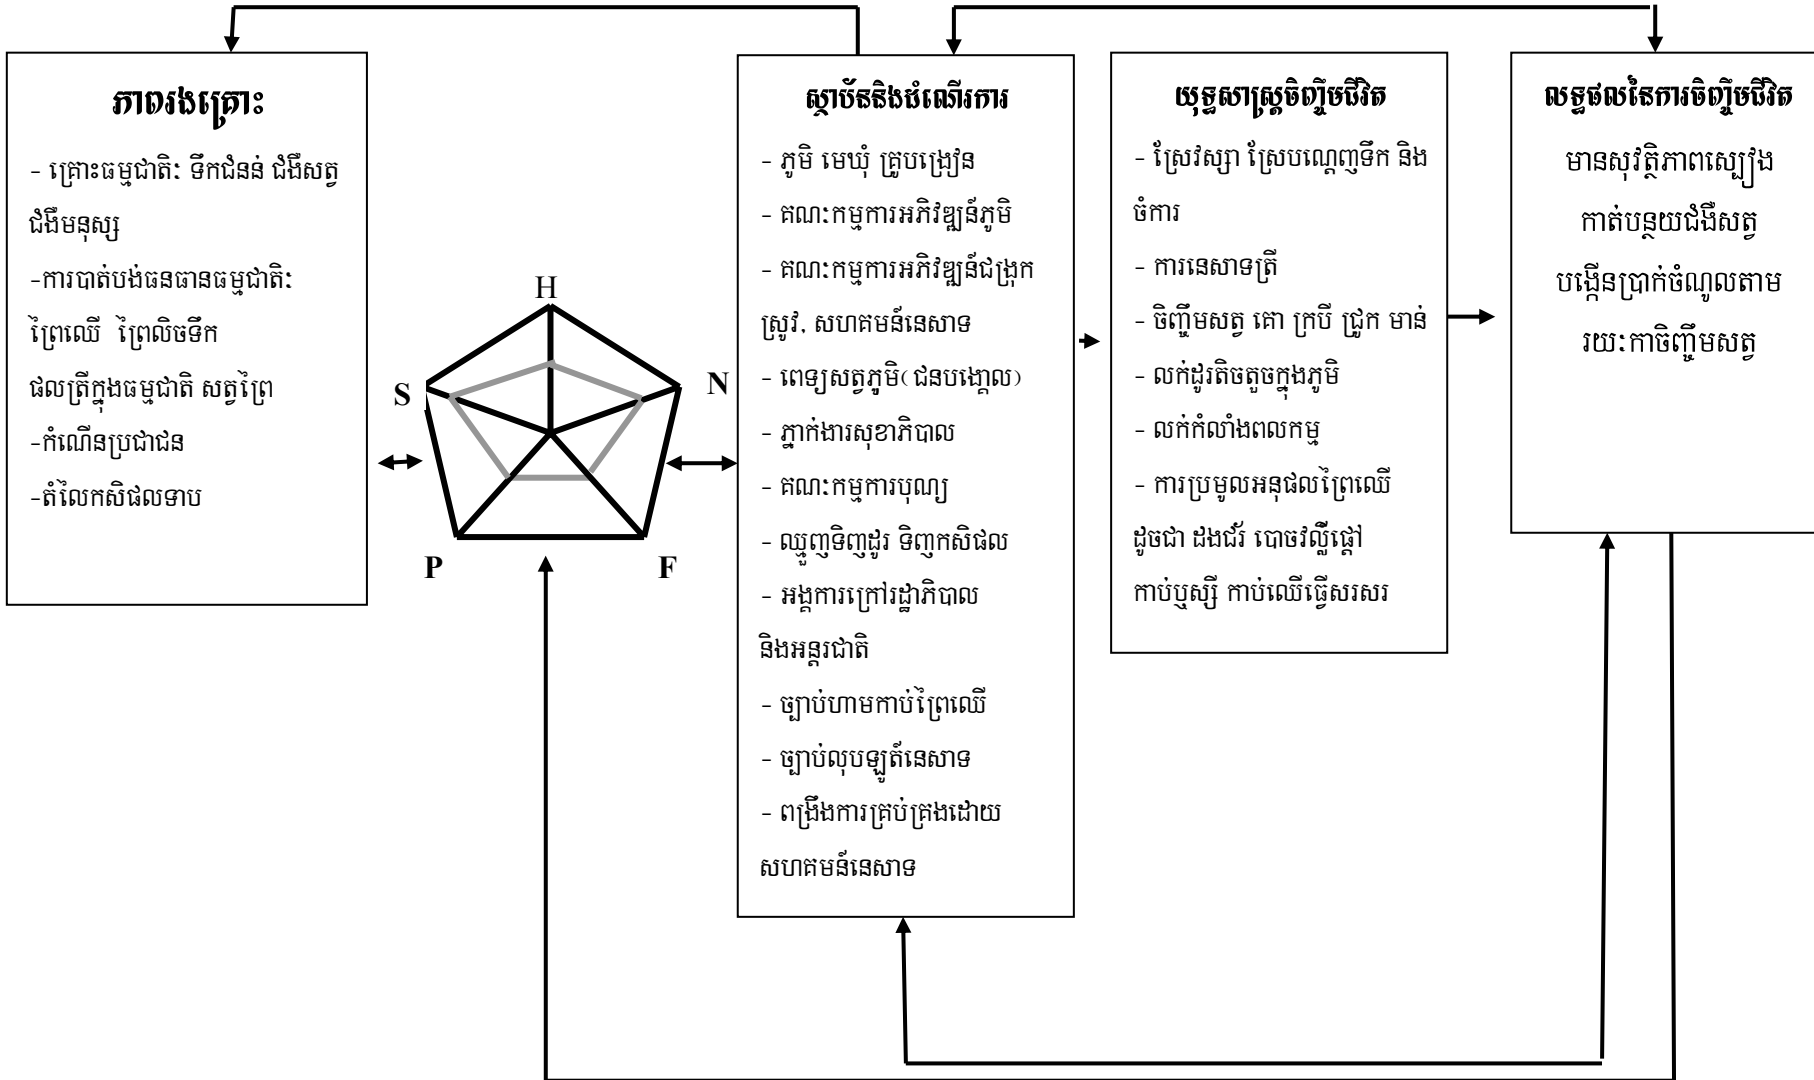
ភាពងាយរងគ្រោះ

- គ្រោះធម្មជាតិ: ទឹកជំនន់ ជំងឺសត្វ ជំងឺមនុស្ស
-ការបាត់បង់ធនធានធម្មជាតិ: ព្រៃឈើ ព្រៃលិចទឹក ផលត្រីក្នុងធម្មជាតិ សត្វព្រៃ
-កំណើនប្រជាជន
-តំលៃកសិផលទាប

H
S
N
P
F

ស្ថាប័ននិងដំណើរការ

- ភូមិ មេឃុំ គ្រូបង្រៀន
- គណៈកម្មការអភិវឌ្ឍន៍ភូមិ
- គណៈកម្មការអភិវឌ្ឍន៍ជង្រុកស្រូវ, សហគមន៍នេសាទ
- ពេទ្យសត្វភូមិ(ជនបង្គោល)
- ភ្នាក់ងារសុខាភិបាល
- គណៈកម្មការបុណ្យ
- ឈ្មួញទិញដូរ ទិញកសិផល
- អង្គការក្រៅរដ្ឋាភិបាល និងអន្តរជាតិ
- ច្បាប់ហាមកាប់ព្រៃឈើ
- ច្បាប់លុបឡូត៍នេសាទ
- ពង្រឹងការគ្រប់គ្រងដោយសហគមន៍នេសាទ

យុទ្ធសាស្រ្តចិញ្ចឹមជីវិត

- ស្រែវស្សា ស្រែបណ្តោញទឹក និងចំការ
- ការនេសាទត្រី
- ចិញ្ចឹមសត្វ គោ ក្របី ជ្រូក មាន់
- លក់ដូរតិចតួចក្នុងភូមិ
- លក់កំលាំងពលកម្ម
- ការប្រមូលអនុផលព្រៃឈើ ដូចជា ដងជ័រ បោចវល្លិផ្តៅ កាប់ឬស្សី កាប់ឈើធ្វើសរសរ

លទ្ធផលនៃការចិញ្ចឹមជីវិត

មានសុវត្ថិភាពស្បៀង
កាត់បន្ថយជំងឺសត្វ
បង្កើនប្រាក់ចំណូលតាមរយៈកាចិញ្ចឹមសត្វ